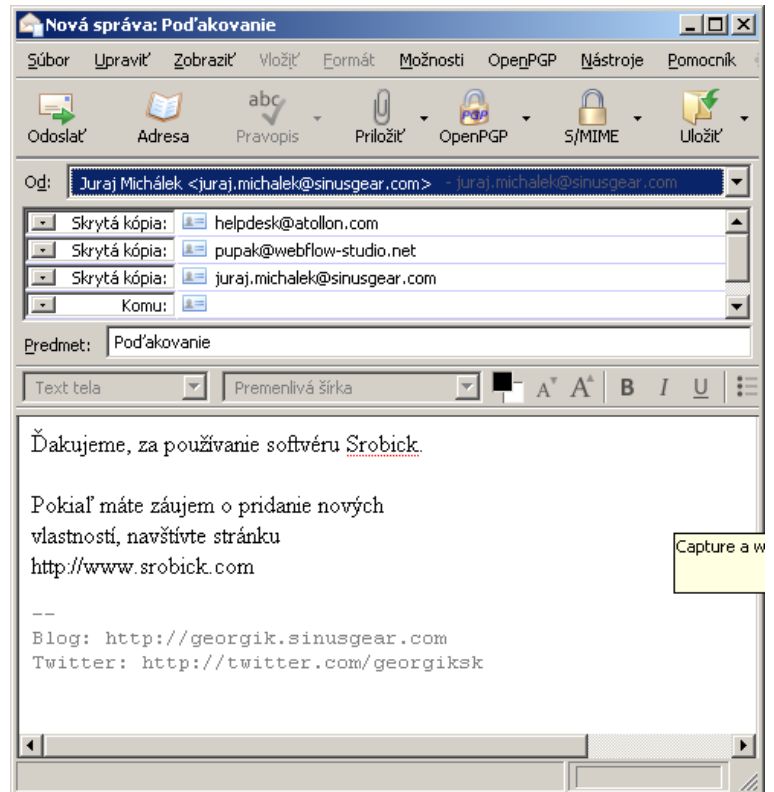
Nová správa: Poďakovanie

Súbor Upraviť Zobraziť Vložiť Formát Možnosti OpenPGP Nástroje Pomocník

Odoslať Adresa Pravopis Priložiť OpenPGP S/MIME Uložiť

Od: Juraj Michálek <juraj.michalek@sinusgear.com> - juraj.michalek@sinusgear.com

Skrytá kópia: helpdesk@atollon.com
Skrytá kópia: pupak@webflow-studio.net
Skrytá kópia: juraj.michalek@sinusgear.com
Komu:

Predmet: Poďakovanie

Text tela | Premenlivá šírka | B I U

Ďakujeme, za používanie softvéru Srobick.

Pokiaľ máte záujem o pridanie nových vlastností, navštívte stránku http://www.srobick.com

--
Blog: http://georgik.sinusgear.com
Twitter: http://twitter.com/georgiksk

Capture a w